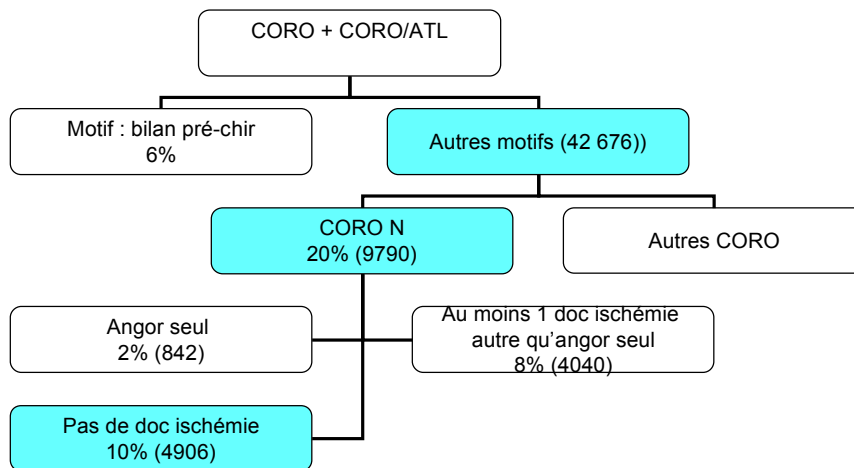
CORO + CORO/ATL

Motif : bilan pré-chir
6%

Autres motifs (42 676))

CORO N
20% (9790)

Autres CORO

Angor seul
2% (842)

Au moins 1 doc ischémie autre qu'angor seul
8% (4040)

Pas de doc ischémie
10% (4906)